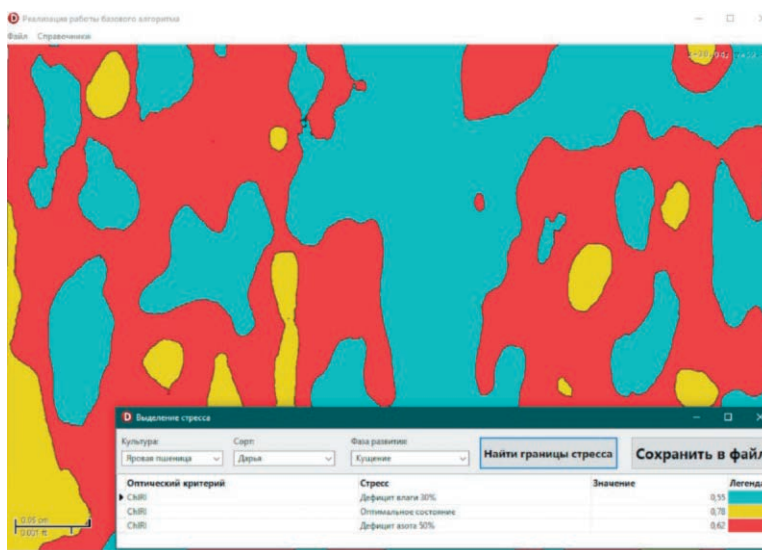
Реализация работы базового алгоритма

Файл Справочники

Выделение стресса

Культура: Яровая пшеница

Сорт: Дарья

Фаза развития: Кущение

Найти границы стресса

Сохранить в файл

| Оптический критерий | Стресс | Значение | Легенда |
|---|---|---|---|
| ChlRI | Дефицит влаги 30% | 0,55 | |
| ChlRI | Оптимальное состояние | 0,78 | |
| ChlRI | Дефицит азота 50% | 0,62 | |

0,05 km
0,001 m